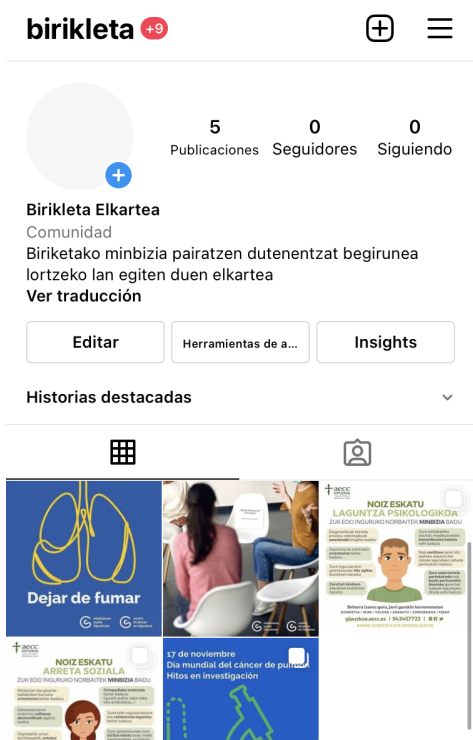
birikleta +9

5 Publicaciones
0 Seguidores
0 Siguiendo

Birikleta Elkartea
Comunidad
Biriketako minbizia pairatzen dutenentzat begirunea lortzeko lan egiten duen elkartea
Ver traducción

Editar
Herramientas de a...
Insights

Historias destacadas

Dejar de fumar

NOIZ ESKATU LAGUNTZA PSIKOLOGIKOA
ZUK EDO INGURUKO NORBAITEK MINBIZIA BADU
gipuzkoa.aecc.es | 943 457 722

aecc
NOIZ ESKATU ARRETA SOZIALA
ZUK EDO INGURUKO NORBAITEK MINBIZIA BADU

17 de noviembre
Día mundial del cáncer de pulmón
Hitos en investigación